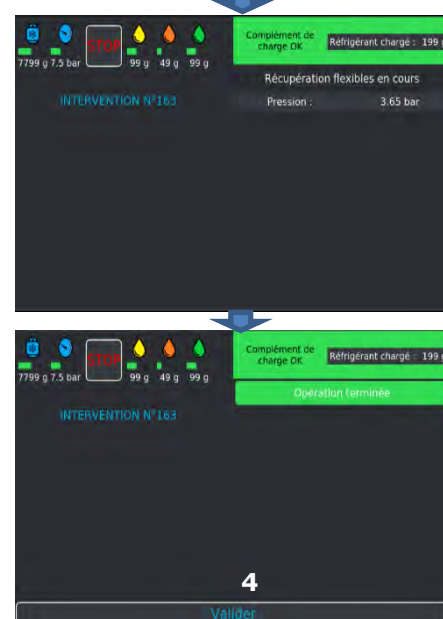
7799 g 7.5 bar STOP 99 g 49 g 99 g

INTERVENTION N°163

Complément de charge OK

Réfrigérant chargé : 199 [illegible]

Récupération flexibles en cours

Pression : 3.65 bar

7799 g 7.5 bar STOP 99 g 49 g 99 g

INTERVENTION N°163

Complément de charge OK

Réfrigérant chargé : 199 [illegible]

Opération terminée

4

Valider